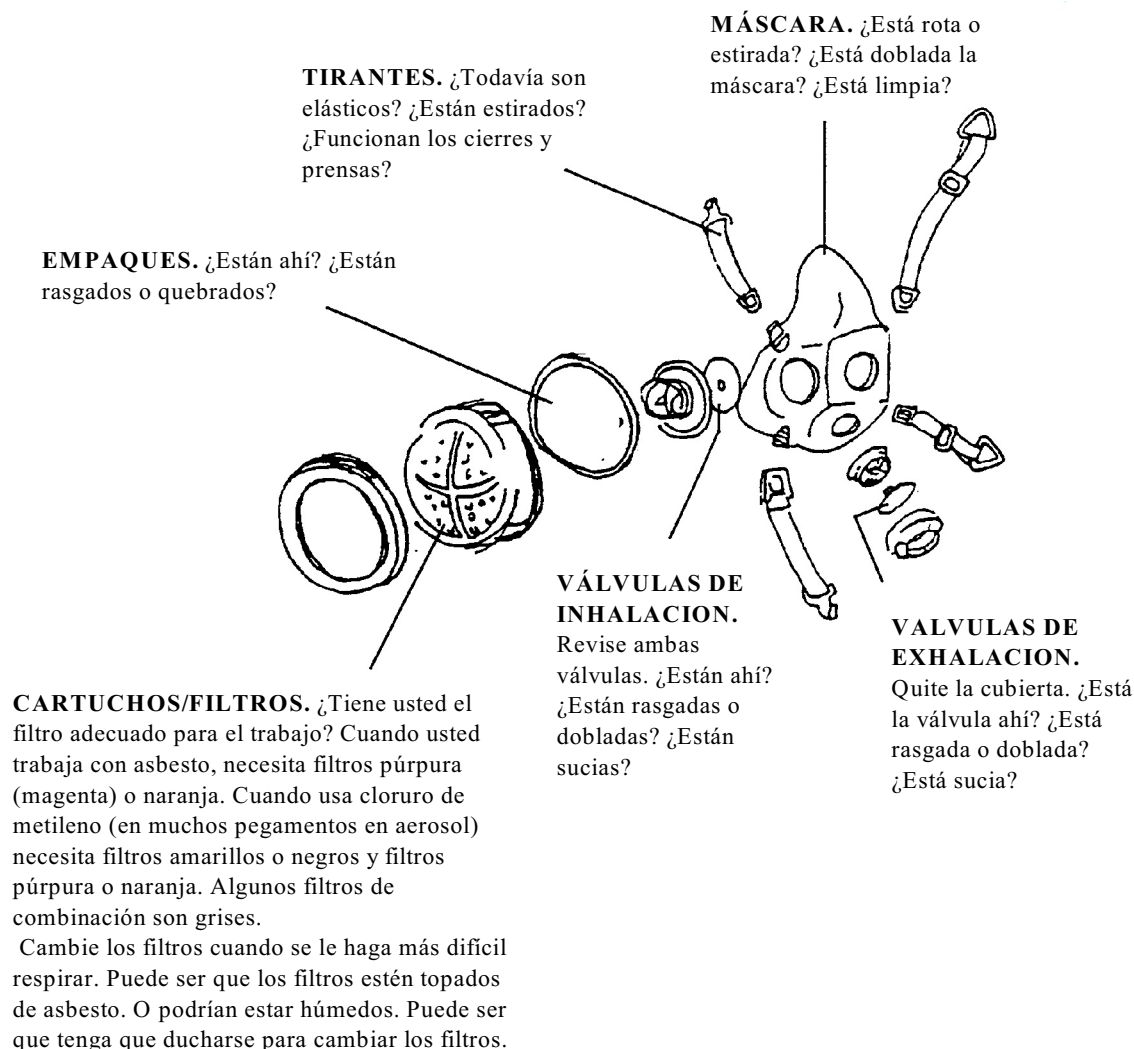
MÁSCARA. ¿Está rota o estirada? ¿Está doblada la máscara? ¿Está limpia?

TIRANTES. ¿Todavía son elásticos? ¿Están estirados? ¿Funcionan los cierres y prensas?

EMPAQUES. ¿Están ahí? ¿Están rasgados o quebrados?

VÁLVULAS DE INHALACION. Revise ambas válvulas. ¿Están ahí? ¿Están rasgadas o dobladas? ¿Están sucias?

VALVULAS DE EXHALACION. Quite la cubierta. ¿Está la válvula ahí? ¿Está rasgada o doblada? ¿Está sucia?

CARTUCHOS/FILTROS. ¿Tiene usted el filtro adecuado para el trabajo? Cuando usted trabaja con asbesto, necesita filtros púrpura (magenta) o naranja. Cuando usa cloruro de metileno (en muchos pegamentos en aerosol) necesita filtros amarillos o negros y filtros púrpura o naranja. Algunos filtros de combinación son grises.

Cambie los filtros cuando se le haga más difícil respirar. Puede ser que los filtros estén topados de asbesto. O podrían estar húmedos. Puede ser que tenga que ducharse para cambiar los filtros.